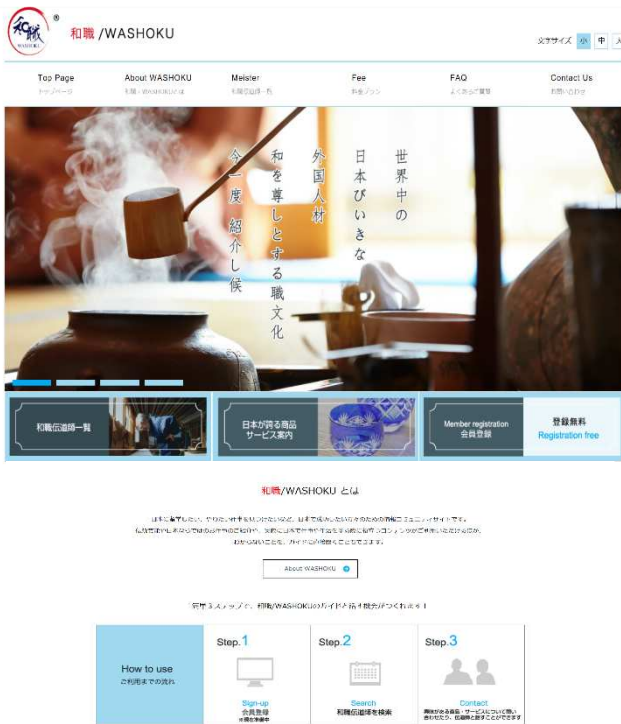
和職 WASHOKU ®

和職/WASHOKU

文字サイズ 小 中 大

Top Page
トップページ

About WASHOKU
和職/WASHOKUとは

Meister
和職伝道師一覧

Fee
料金プラン

FAQ
よくあるご質問

Contact Us
お問い合わせ

世界中の
日本びいきな
外国人材
和を尊しとする職文化
今一度 紹介し候

和職伝道師一覧

日本が誇る商品
サービス案内

Member registration
会員登録

登録無料
Registration free

和職/WASHOKU とは

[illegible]
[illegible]
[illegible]

About WASHOKU

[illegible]

How to use
ご利用までの流れ

Step.1
Sign-up
会員登録
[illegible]

Step.2
Search
和職伝道師を検索

Step.3
Contact
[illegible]